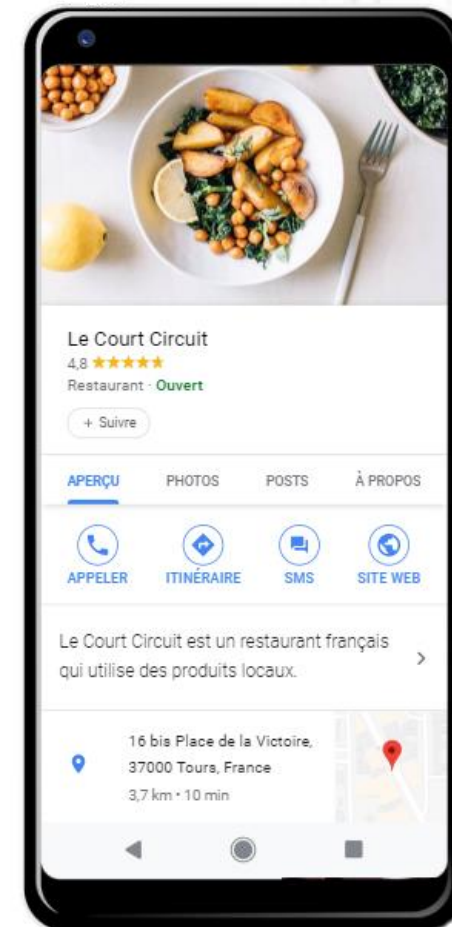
Le Court Circuit
4,8 ★★★★★
Restaurant · Ouvert

+ Suivre

APERÇU PHOTOS POSTS À PROPOS

APPELER ITINÉRAIRE SMS SITE WEB

Le Court Circuit est un restaurant français qui utilise des produits locaux.

16 bis Place de la Victoire, 37000 Tours, France
3,7 km • 10 min